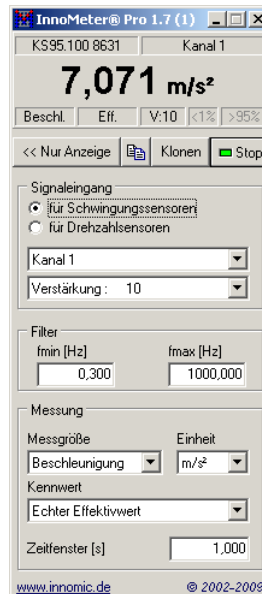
InnoMeter® Pro 1.7 (1)

KS95.100 8631 | Kanal 1

7,071 m/s²

Beschl. | Eff. | V:10 | <1% | >95%

<< Nur Anzeige | Klonen | Stop

Signaleingang
für Schwingungssensoren
für Drehzahlsensoren

Kanal 1

Verstärkung : 10

Filter
fmin [Hz] fmax [Hz]
0,300 1000,000

Messung
Messgröße Einheit
Beschleunigung m/s²
Kennwert
Echter Effektivwert

Zeitfenster [s] 1,000

www.innomic.de © 2002-2009